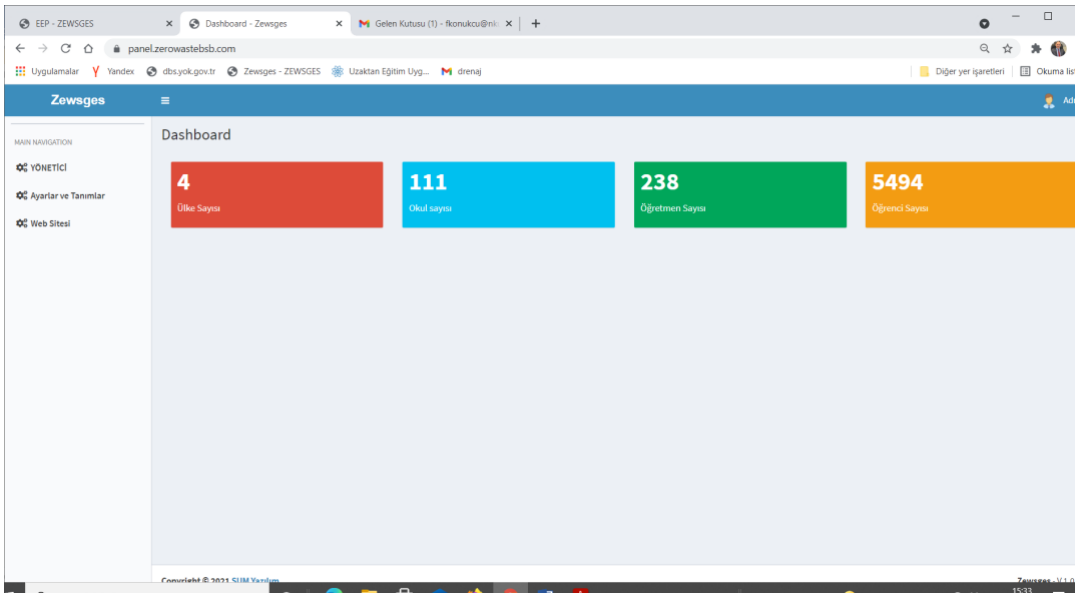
EEP - ZEWSGES
Dashboard - Zewsges
Gelen Kutusu (1) - fkonukcu@nk
panel.zerowastebsb.com
Uygulamalar Yandex dbs.yok.gov.tr Zewsges - ZEWSGES Uzaktan Eğitim Uyg... drenaj
Diğer yer işaretleri Okuma list

Zewsges
Ad

MAIN NAVIGATION
YÖNETİCİ
Ayarlar ve Tanımlar
Web Sitesi

Dashboard

4
Ülke Sayısı

111
Okul sayısı

238
Öğretmen Sayısı

5494
Öğrenci Sayısı

Copyright © 2021 SUM Yazılım
Zewsges - V 1.0
15:33